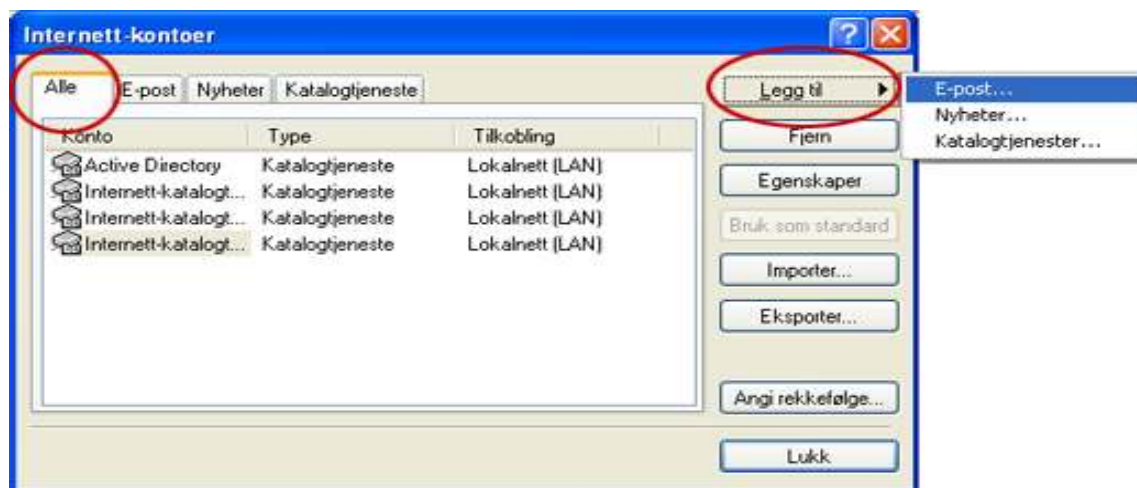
Internett-kontoer

?

Alle | E-post | Nyheter | Katalogtjeneste

| Konto | Type | Tilkobling |
|---|---|---|
| Active Directory | Katalogtjeneste | Lokalnett (LAN) |
| Internett-katalogt... | Katalogtjeneste | Lokalnett (LAN) |
| Internett-katalogt... | Katalogtjeneste | Lokalnett (LAN) |
| Internett-katalogt... | Katalogtjeneste | Lokalnett (LAN) |

Legg til

E-post...
Nyheter...
Katalogtjenester...

Fjern

Egenskaper

Bruk som standard

Importer...

Eksporter...

Angi rekkefølge...

Lukk